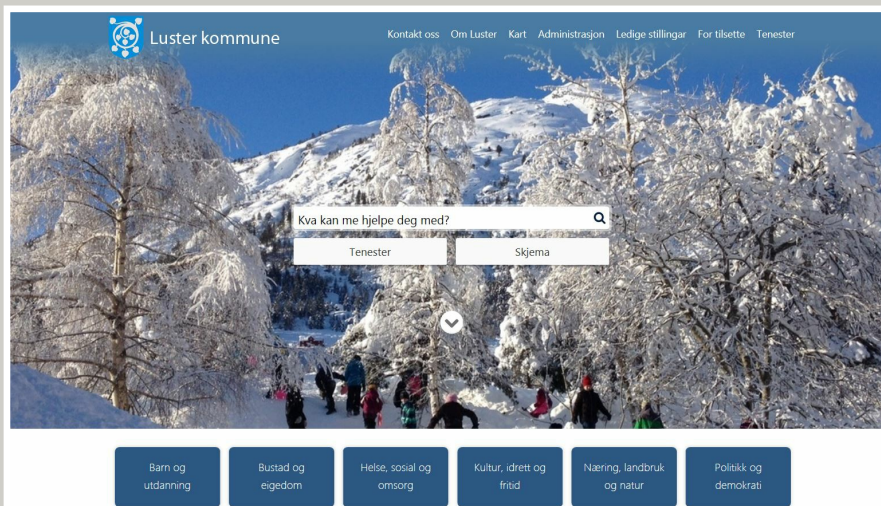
Luster kommune

Kontakt oss Om Luster Kart Administrasjon Ledige stillingar For tilsette Tenester

Kva kan me hjelpe deg med?

Tenester

Skjema

Barn og utdanning

Bustad og eigedom

Helse, sosial og omsorg

Kultur, idrett og fritid

Næring, landbruk og natur

Politikk og demokrati